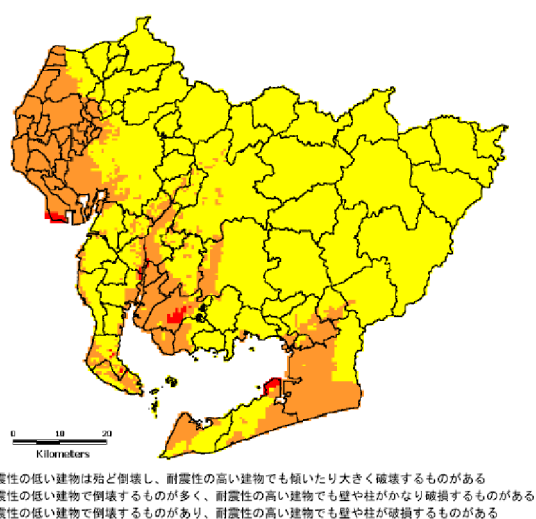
0 10 20
Kilometers

震性の低い建物は殆ど倒壊し、耐震性の高い建物でも傾いたり大きく破壊するものがある
震性の低い建物で倒壊するものが多く、耐震性の高い建物でも壁や柱がかなり破損するものがある
震性の低い建物で倒壊するものがあり、耐震性の高い建物でも壁や柱が破損するものがある